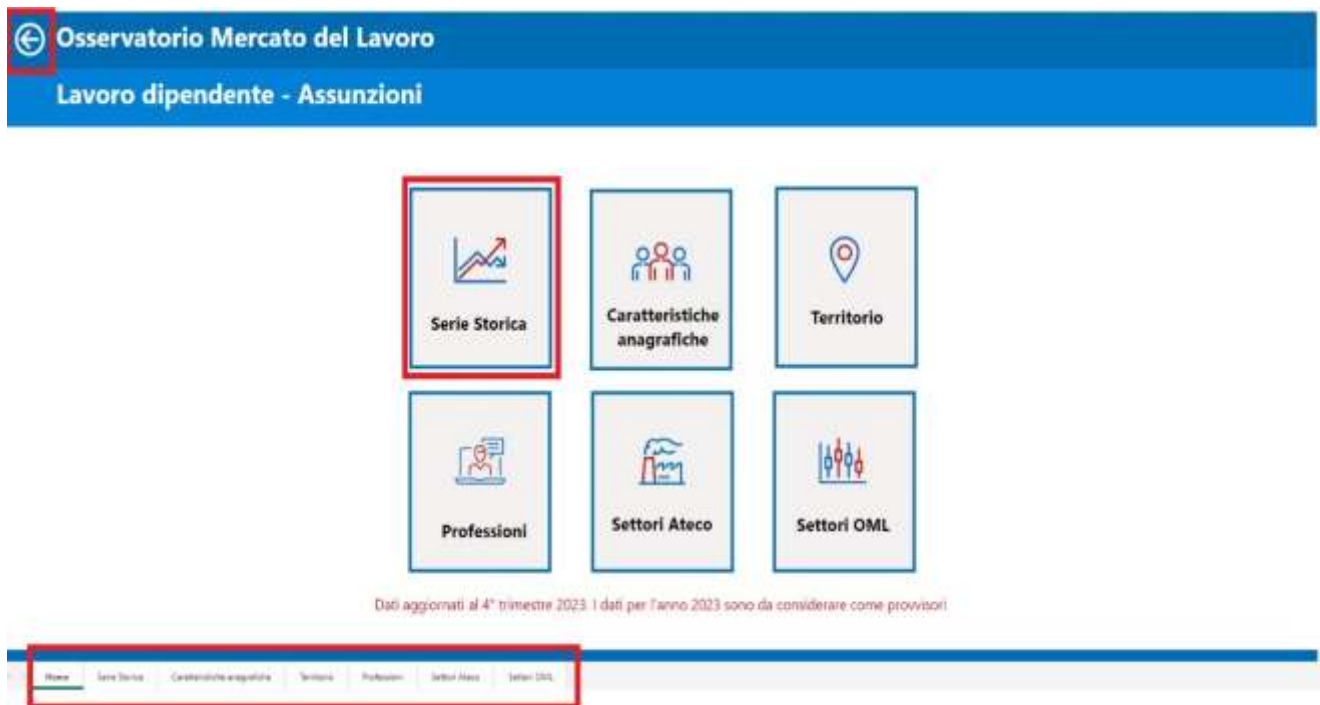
Osservatorio Mercato del Lavoro

Lavoro dipendente - Assunzioni

Serie Storica

Caratteristiche anagrafiche

Territorio

Professioni

Settori Ateco

Settori OML

Dati aggiornati al 4° trimestre 2023. I dati per l'anno 2023 sono da considerare come provvisori

Home | Serie Storica | Caratteristiche anagrafiche | Territorio | Professioni | Settori Ateco | Settori OML